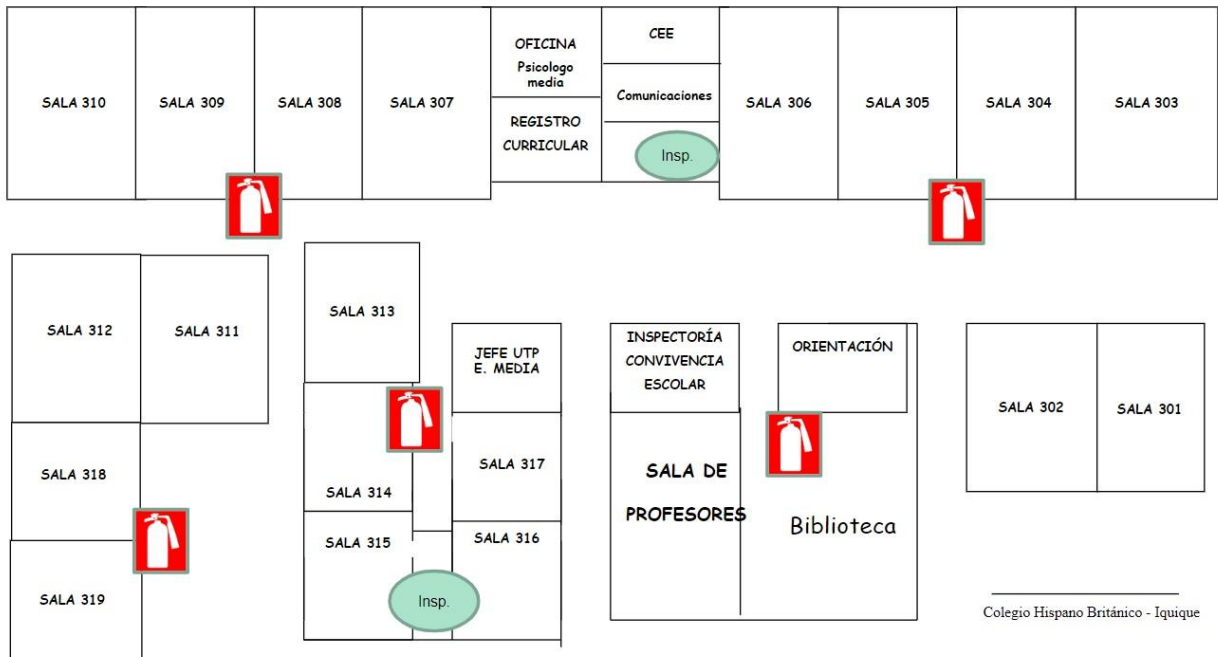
SALA 310

SALA 309

SALA 308

SALA 307

OFICINA
Psicologo media

REGISTRO CURRICULAR

CEE

Comunicaciones

Insp.

SALA 306

SALA 305

SALA 304

SALA 303

SALA 312

SALA 311

SALA 313

JEFE UTP E. MEDIA

INSPECTORÍA CONVIVENCIA ESCOLAR

ORIENTACIÓN

SALA 302

SALA 301

SALA 318

SALA 314

SALA 317

SALA DE PROFESORES

Biblioteca

SALA 315

SALA 316

SALA 319

Insp.

Colegio Hispano Británico - Iquique